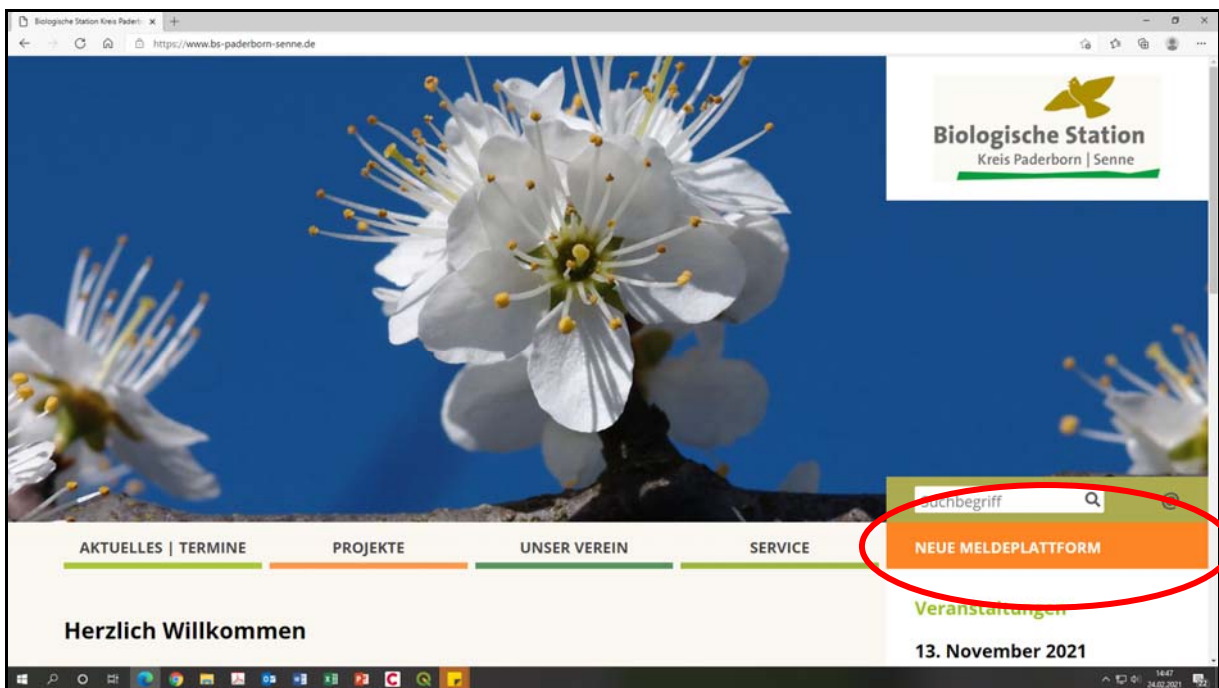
Biologische Station Kreis Paderb ×
+
https://www.bs-paderborn-senne.de

Biologische Station
Kreis Paderborn | Senne

Suchbegriff

AKTUELLES | TERMINE
PROJEKTE
UNSER VEREIN
SERVICE
NEUE MELDEPLATTFORM

Veranstaltungen

Herzlich Willkommen

13. November 2021

14:47
24.02.2021